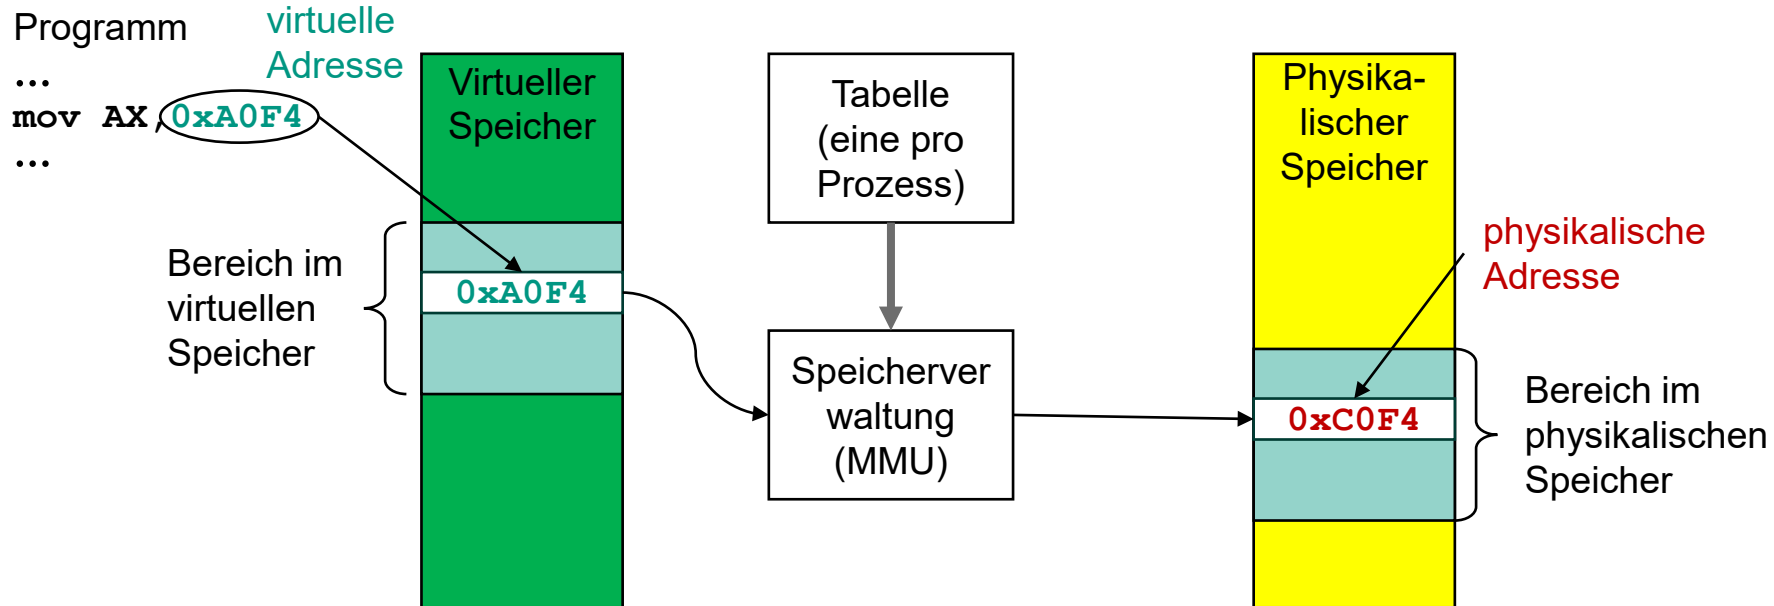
Programm
...
mov AX, 0xA0F4
...

virtuelle Adresse

Virtueller Speicher

0xA0F4

Bereich im virtuellen Speicher

Tabelle (eine pro Prozess)

Speicherverwaltung (MMU)

Physikalischer Speicher

physikalische Adresse

0xC0F4

Bereich im physikalischen Speicher